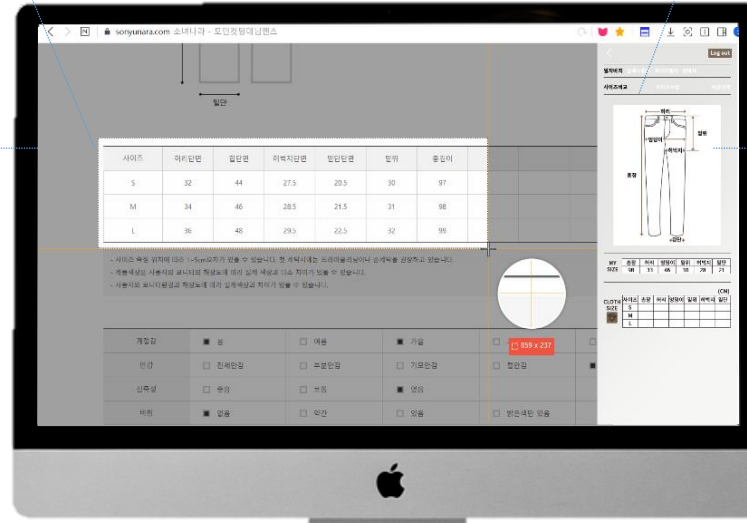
sonyunara.com 소녀나라 - 모던정핏데님팬츠

밑단

| 사이즈 | 허리단면 | 힙단면 | 허벅지단면 | 밑단단면 | 밑위 | 총길이 |
|---|---|---|---|---|---|---|
| S | 32 | 44 | 27.5 | 20.5 | 30 | 97 |
| M | 34 | 46 | 28.5 | 21.5 | 31 | 98 |
| L | 36 | 48 | 29.5 | 22.5 | 32 | 99 |

- 사이즈 측정 위치에 따라 1~3cm오차가 있을 수 있습니다. 첫 세탁시에는 드라이클리닝이나 손세탁을 권장하고 있습니다.
- 제품색상은 사용자의 모니터의 해상도에 따라 실제 색상과 다소 차이가 있을 수 있습니다.
- 사용자의 모니터환경에 따라 실제색상과 차이가 있을 수 있습니다.

859 x 237

| 계절감 | 봄 | 여름 | 가을 | |
|---|---|---|---|---|
| 안감 | 전체안감 | 부분안감 | 기모안감 | 털안감 |
| 신축성 | 없음 | 보통 | 좋음 | |
| 비침 | 없음 | 약간 | 있음 | 밝은색만 있음 |

Log out

사이즈재기

허리
엉덩이
허벅지
밑위
총장
밑단

| MY SIZE | 총장 | 허리 | 엉덩이 | 밑위 | 허벅지 | 밑단 |
|---|---|---|---|---|---|---|
| | 98 | 33 | 46 | 18 | 28 | 21 |

(CM)

| CLOTH SIZE | 사이즈 | 총장 | 허리 | 엉덩이 | 밑위 | 허벅지 | 밑단 |
|---|---|---|---|---|---|---|---|
| | S | | | | | | |
| | M | | | | | | |
| | L | | | | | | |